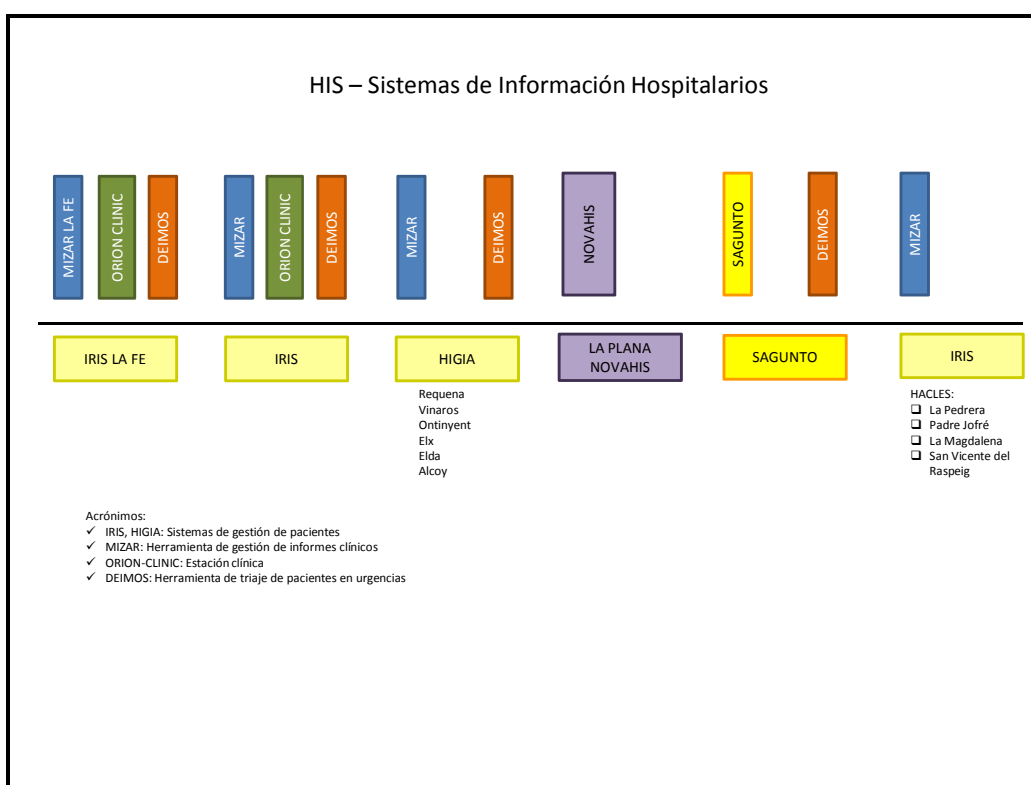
HIS – Sistemas de Información Hospitalarios

MIZAR LA FE

ORION CLINIC

DEIMOS

MIZAR

ORION CLINIC

DEIMOS

MIZAR

DEIMOS

NOVAHIS

SAGUNTO

DEIMOS

MIZAR

IRIS LA FE

IRIS

HIGIA

LA PLANA NOVAHIS

SAGUNTO

IRIS

Requena
Vinaros
Ontinyent
Elx
Elda
Alcoy

HACLES:
❑ La Pedrera
❑ Padre Jofré
❑ La Magdalena
❑ San Vicente del Raspeig

Acrónimos:
✓ IRIS, HIGIA: Sistemas de gestión de pacientes
✓ MIZAR: Herramienta de gestión de informes clínicos
✓ ORION-CLINIC: Estación clínica
✓ DEIMOS: Herramienta de triaje de pacientes en urgencias